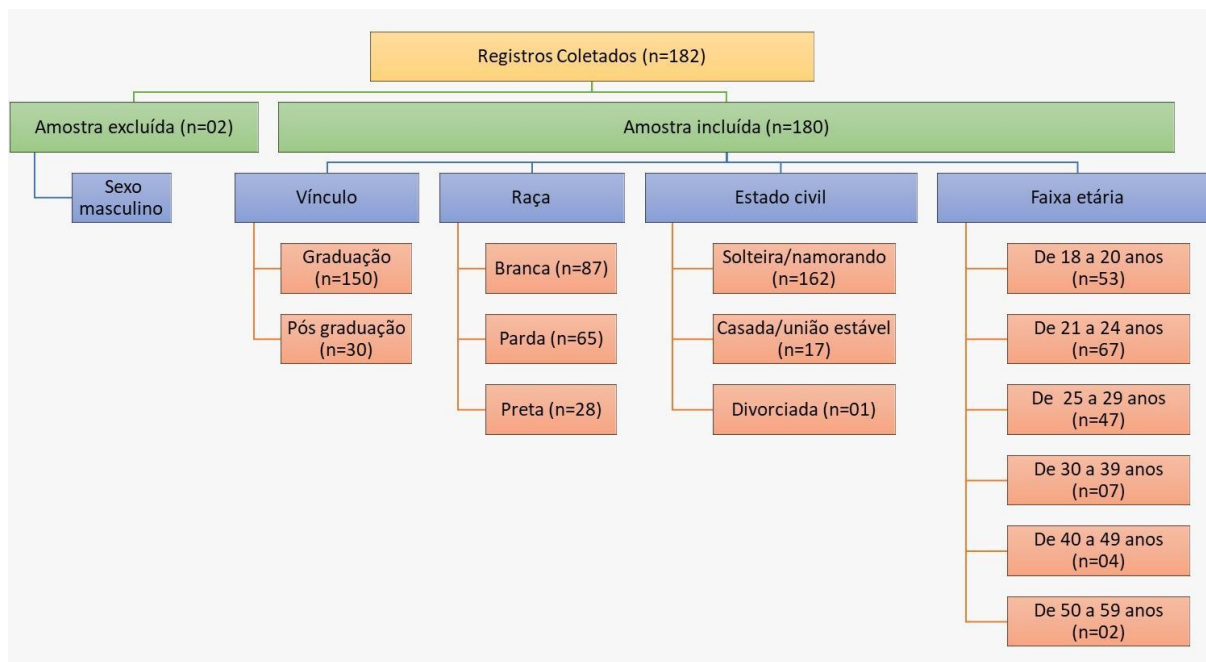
Registros Coletados (n=182)

Amostra excluída (n=02)

Sexo masculino

Amostra incluída (n=180)

Vínculo

Graduação (n=150)

Pós graduação (n=30)

Raça

Branca (n=87)

Parda (n=65)

Preta (n=28)

Estado civil

Solteira/namorando (n=162)

Casada/união estável (n=17)

Divorciada (n=01)

Faixa etária

De 18 a 20 anos (n=53)

De 21 a 24 anos (n=67)

De 25 a 29 anos (n=47)

De 30 a 39 anos (n=07)

De 40 a 49 anos (n=04)

De 50 a 59 anos (n=02)